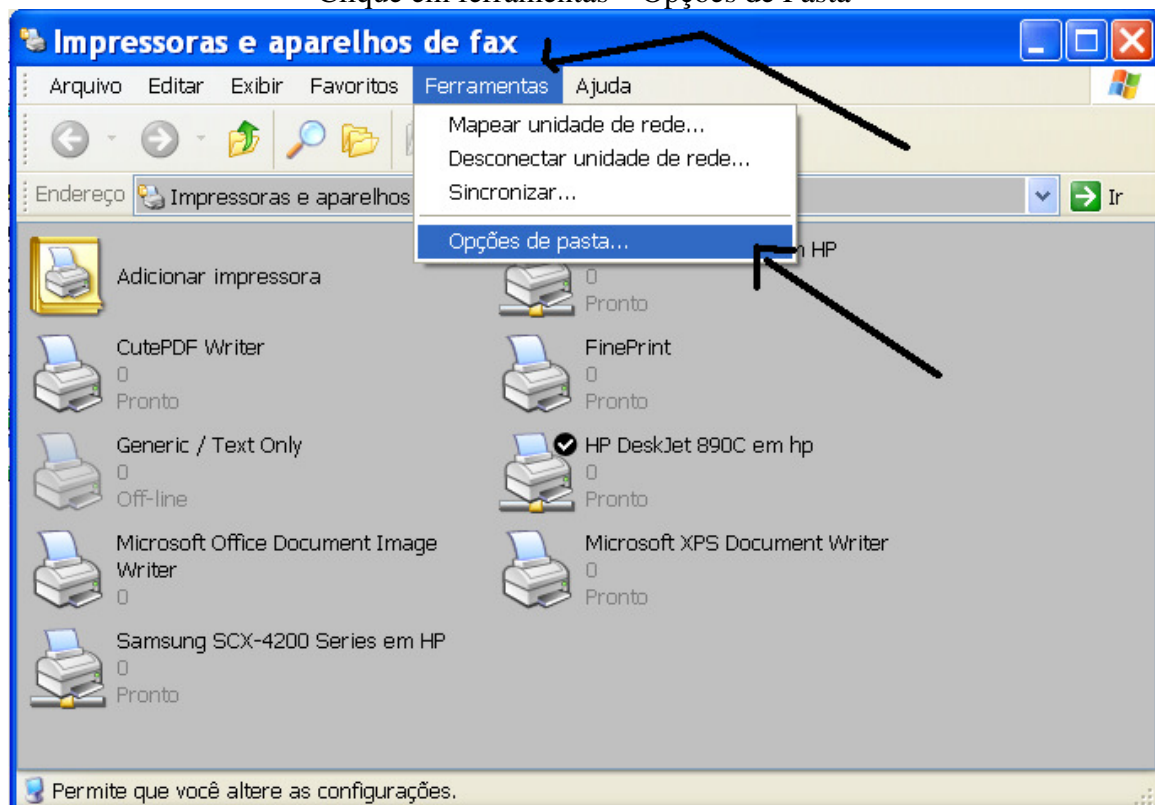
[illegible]

Impressoras e aparelhos de fax

Arquivo Editar Exibir Favoritos Ferramentas Ajuda

Mapear unidade de rede...
Desconectar unidade de rede...
Sincronizar...
Opções de pasta...

Endereço Impressoras e aparelhos

Ir

Adicionar impressora

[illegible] HP
0
Pronto

CutePDF Writer
0
Pronto

FinePrint
0
Pronto

Generic / Text Only
0
Off-line

HP DeskJet 890C em hp
0
Pronto

Microsoft Office Document Image Writer
0

Microsoft XPS Document Writer
0
Pronto

Samsung SCX-4200 Series em HP
0
Pronto

Permite que você altere as configurações.